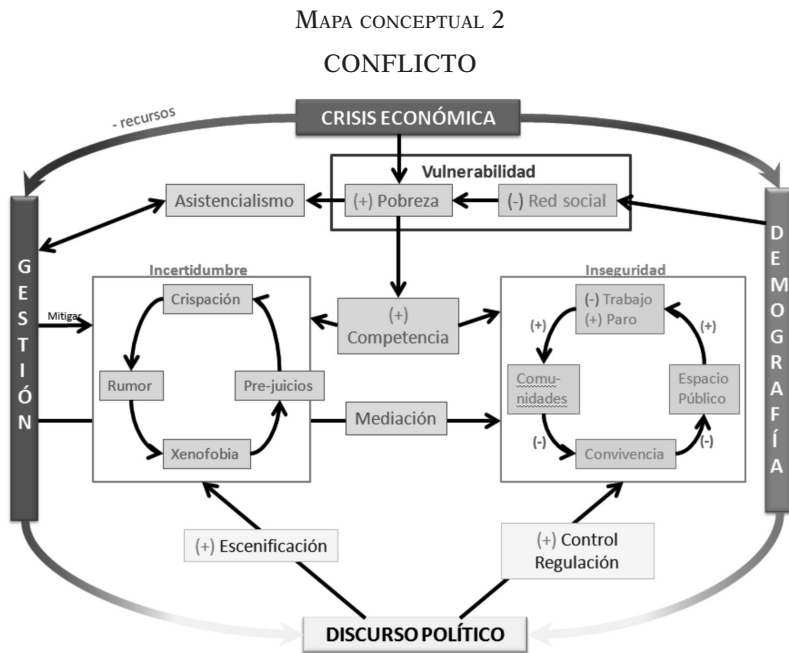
Mapa conceptual 2

CONFLICTO

- recursos

CRISIS ECONÓMICA

Vulnerabilidad

Asistencialismo

(+) Pobreza

(-) Red social

G E S T I Ó N

D E M O G R A F Í A

Incertidumbre

Inseguridad

Mitigar

Crispación

(+) Competencia

(-) Trabajo (+) Paro

(+)

(+)

Rumor

Pre-juicios

Comu-nidades

Espacio Público

Mediación

(-)

(-)

Xenofobia

Convivencia

(+) Escenificación

(+) Control Regulación

DISCURSO POLÍTICO